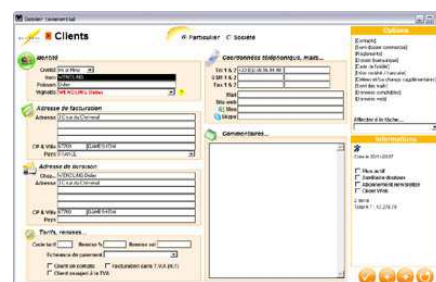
Dossier commercial

Clients

Particulier Société

Identité
Civilité
Nom NTROLAND
Prénom Didier
Vignette

Coordonnées téléphoniques, mails...
Tél 1 & 2
GSM 1 & 2
Fax 1 & 2
Mail
Site web
Skype

Adresse de facturation
Adresse
CP & Ville
Pays

Commentaires...

Adresse de livraison
Chez... NTROLAND Didier
Adresse
CP & Ville
Pays

Tarifs, remises...
Code tarif
Remise %
Remise val
Échéance de paiement
Client en compte
Facturation sans T.V.A
Client exonéré de la TVA

Options
[Contacts]
[Suivi dossier commercial]
[Équipements]
[Contrat fournisseur]
[Carte de fidélité]
[Infos relatives à l'associé]
[Critères et/ou champs supplémentaires]
[Suivi des mails]
[Extension comptabilité]
[Historique]

Affecté à la tâche...

Informations
Créé le
Plus actif
Familiarité douteuse
Abonnement newsletter
Client VIP